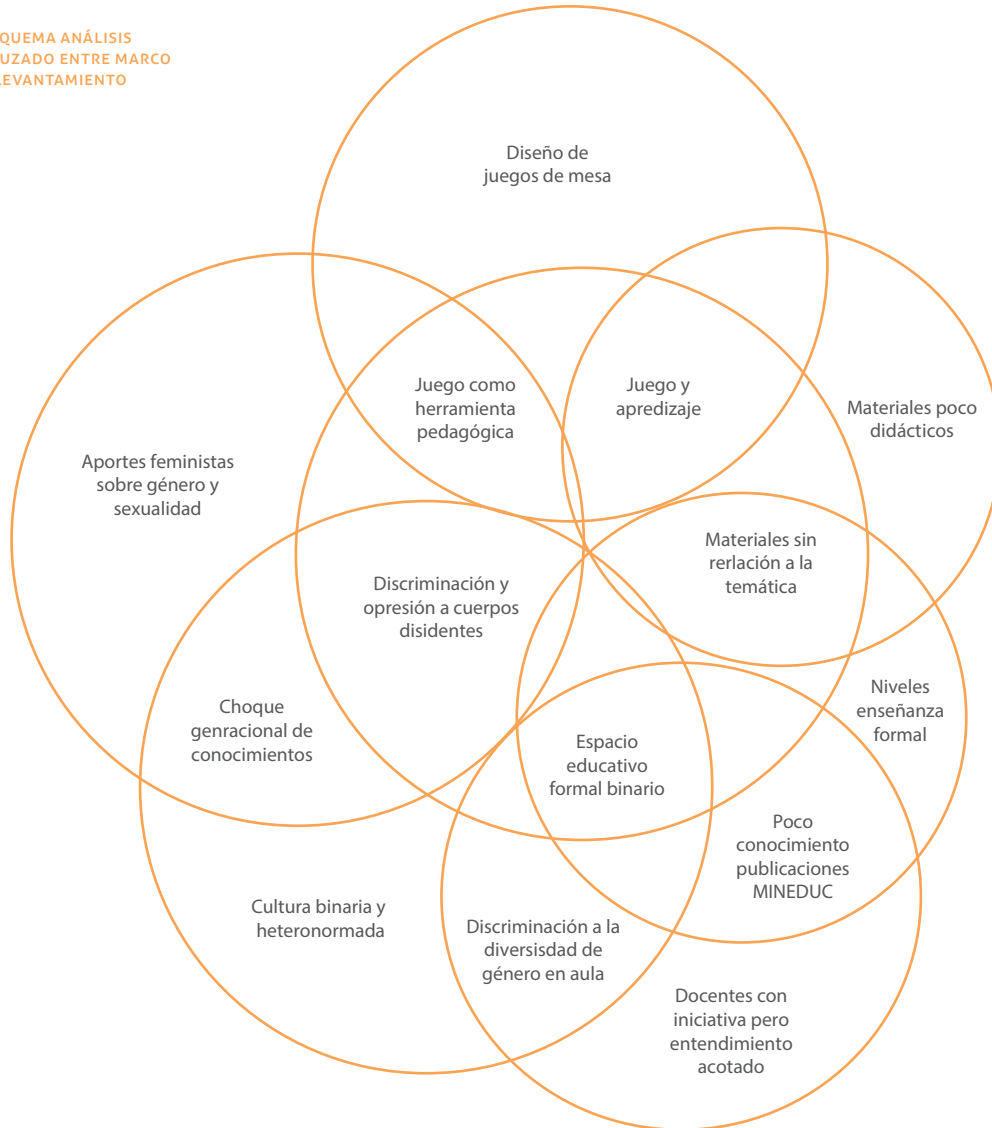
QUEMA ANÁLISIS
UZADO ENTRE MARCO
LEVANTAMIENTO

Diseño de juegos de mesa

Juego como herramienta pedagógica

Juego y apredizaje

Materiales poco didácticos

Aportes feministas sobre género y sexualidad

Materiales sin rerlación a la temática

Discriminación y opresión a cuerpos disidentes

Choque genracional de conocimientos

Niveles enseñanza formal

Espacio educativo formal binario

Poco conocimiento publicaciones MINEDUC

Cultura binaria y heteronormada

Discriminación a la diversisdad de género en aula

Docentes con iniciativa pero entendimiento acotado